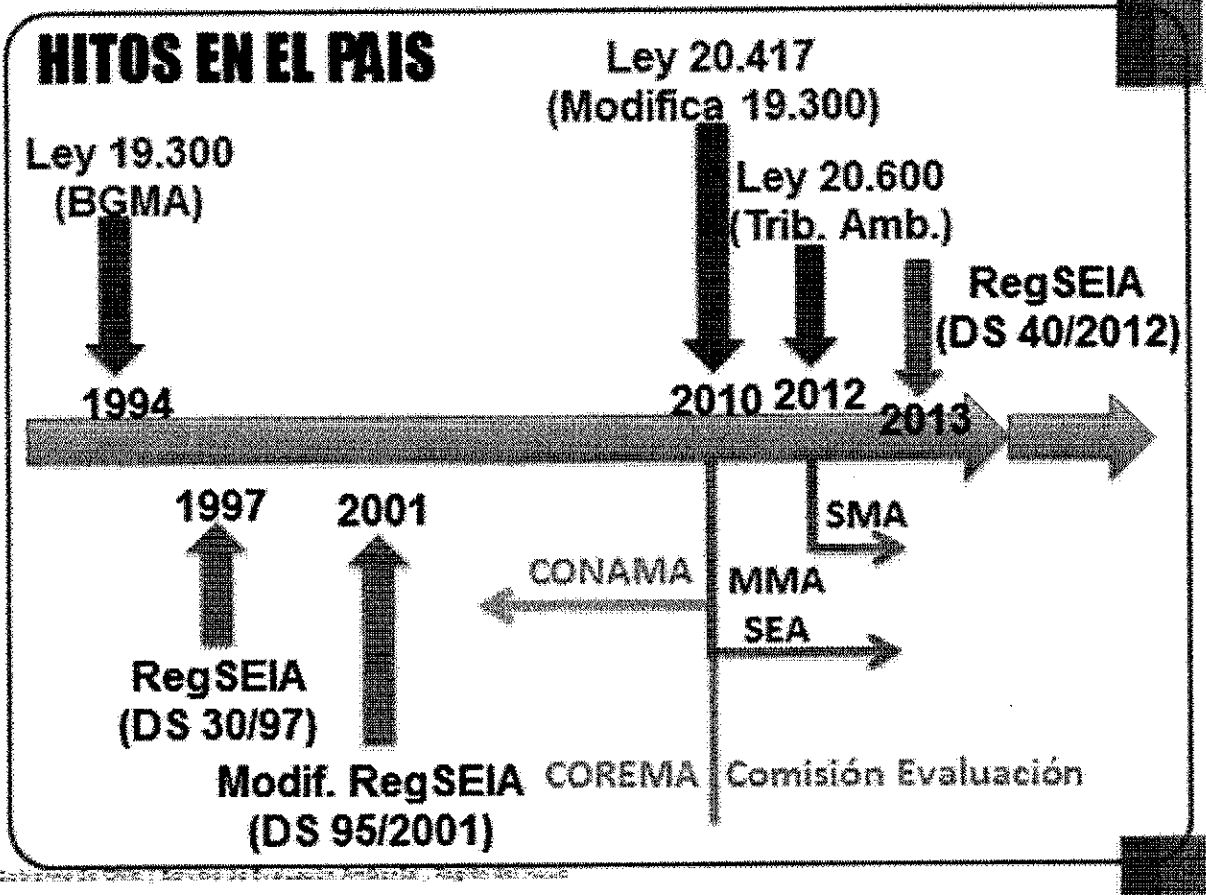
HITOS EN EL PAIS

Ley 19.300 (BGMA)

Ley 20.417 (Modifica 19.300)

Ley 20.600 (Trib. Amb.)

RegSEIA (DS 40/2012)

1994

2010 2012

2013

1997

2001

SMA

CONAMA

MMA

SEA

RegSEIA (DS 30/97)

Modif. RegSEIA (DS 95/2001)

COREMA

Comisión Evaluación

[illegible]